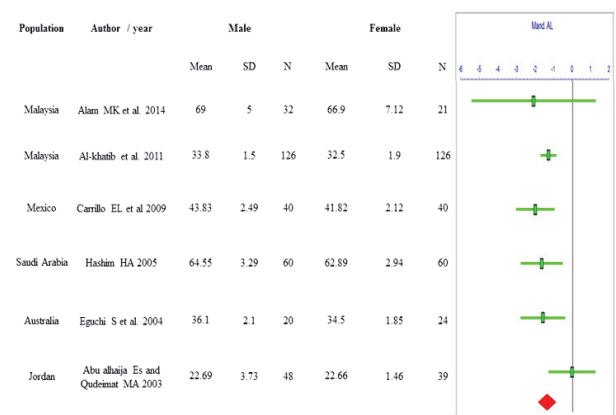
| Population | Author / year | Male | | | Female | | |
|---|---|---|---|---|---|---|---|
| | | Mean | SD | N | Mean | SD | N |
| Malaysia | Alam MK et al. 2014 | 69 | 5 | 32 | 66.9 | 7.12 | 21 |
| Malaysia | Al-khatib et al. 2011 | 33.8 | 1.5 | 126 | 32.5 | 1.9 | 126 |
| Mexico | Carrillo EL et al 2009 | 43.83 | 2.49 | 40 | 41.82 | 2.12 | 40 |
| Saudi Arabia | Hashim HA 2005 | 64.55 | 3.29 | 60 | 62.89 | 2.94 | 60 |
| Australia | Eguchi S et al. 2004 | 36.1 | 2.1 | 20 | 34.5 | 1.85 | 24 |
| Jordan | Abu alhaija Es and Qudeimat MA 2003 | 22.69 | 3.73 | 48 | 22.66 | 1.46 | 39 |

Mand. AL

-6 -5 -4 -3 -2 -1 0 1 2